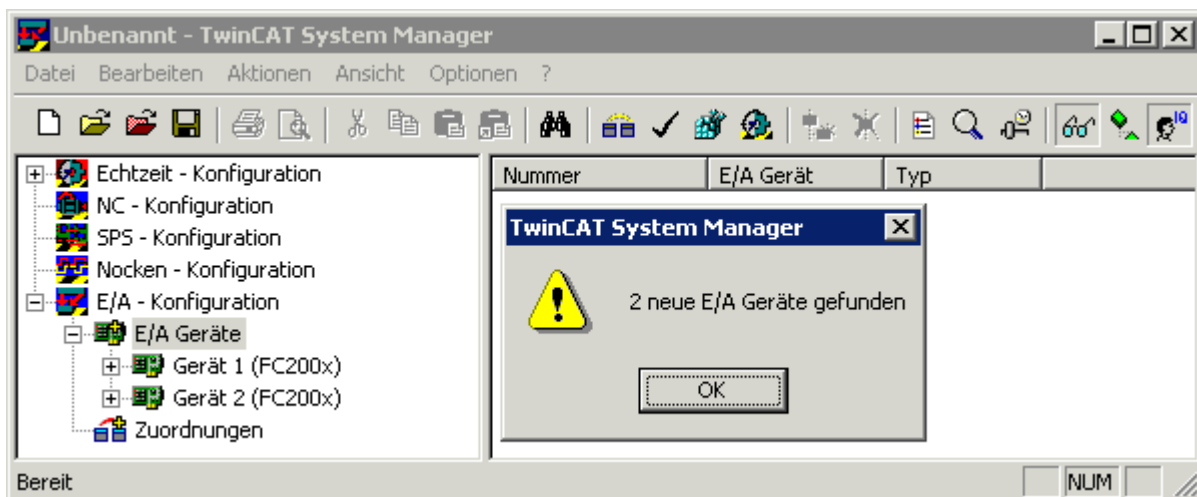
Unbenannt - TwinCAT System Manager

Datei Bearbeiten Aktionen Ansicht Optionen ?

Echtzeit - Konfiguration
NC - Konfiguration
SPS - Konfiguration
Nocken - Konfiguration
E/A - Konfiguration
E/A Geräte
Gerät 1 (FC200x)
Gerät 2 (FC200x)
Zuordnungen

| Nummer | E/A Gerät | Typ |
|---|---|---|

TwinCAT System Manager

2 neue E/A Geräte gefunden

OK

Bereit

NUM